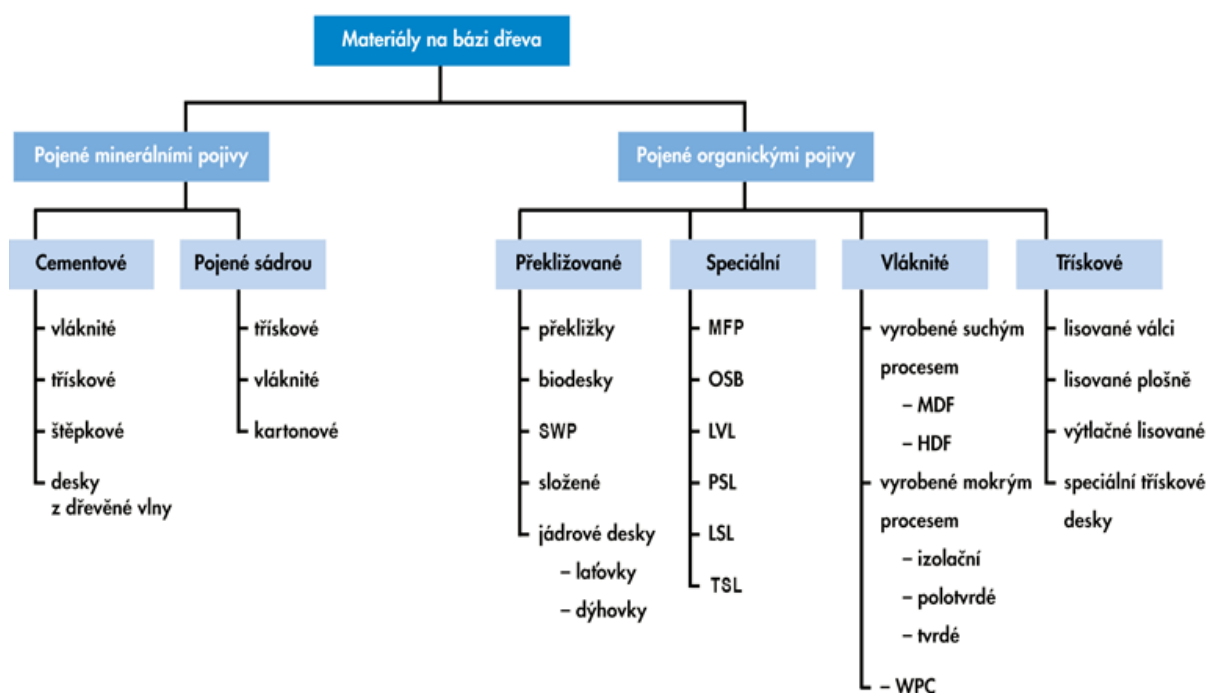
Materiály na bázi dřeva

Pojené minerálními pojivy

Cementové
vláknité
třískové
štěpkové
desky z dřevěné vlny

Pojené sádrou
třískové
vláknité
kartonové

Pojené organickými pojivy

Překližované
překližky
biodesky
SWP
složené
jádrové desky
– laťovky
– dýhovky

Speciální
MFP
OSB
LVL
PSL
LSL
TSL

Vláknité
vyrobené suchým procesem
– MDF
– HDF
vyrobené mokrým procesem
– izolační
– polotvrdé
– tvrdé
– WPC

Třískové
lisované válci
lisované plošně
výtlačné lisované
speciální třískové desky